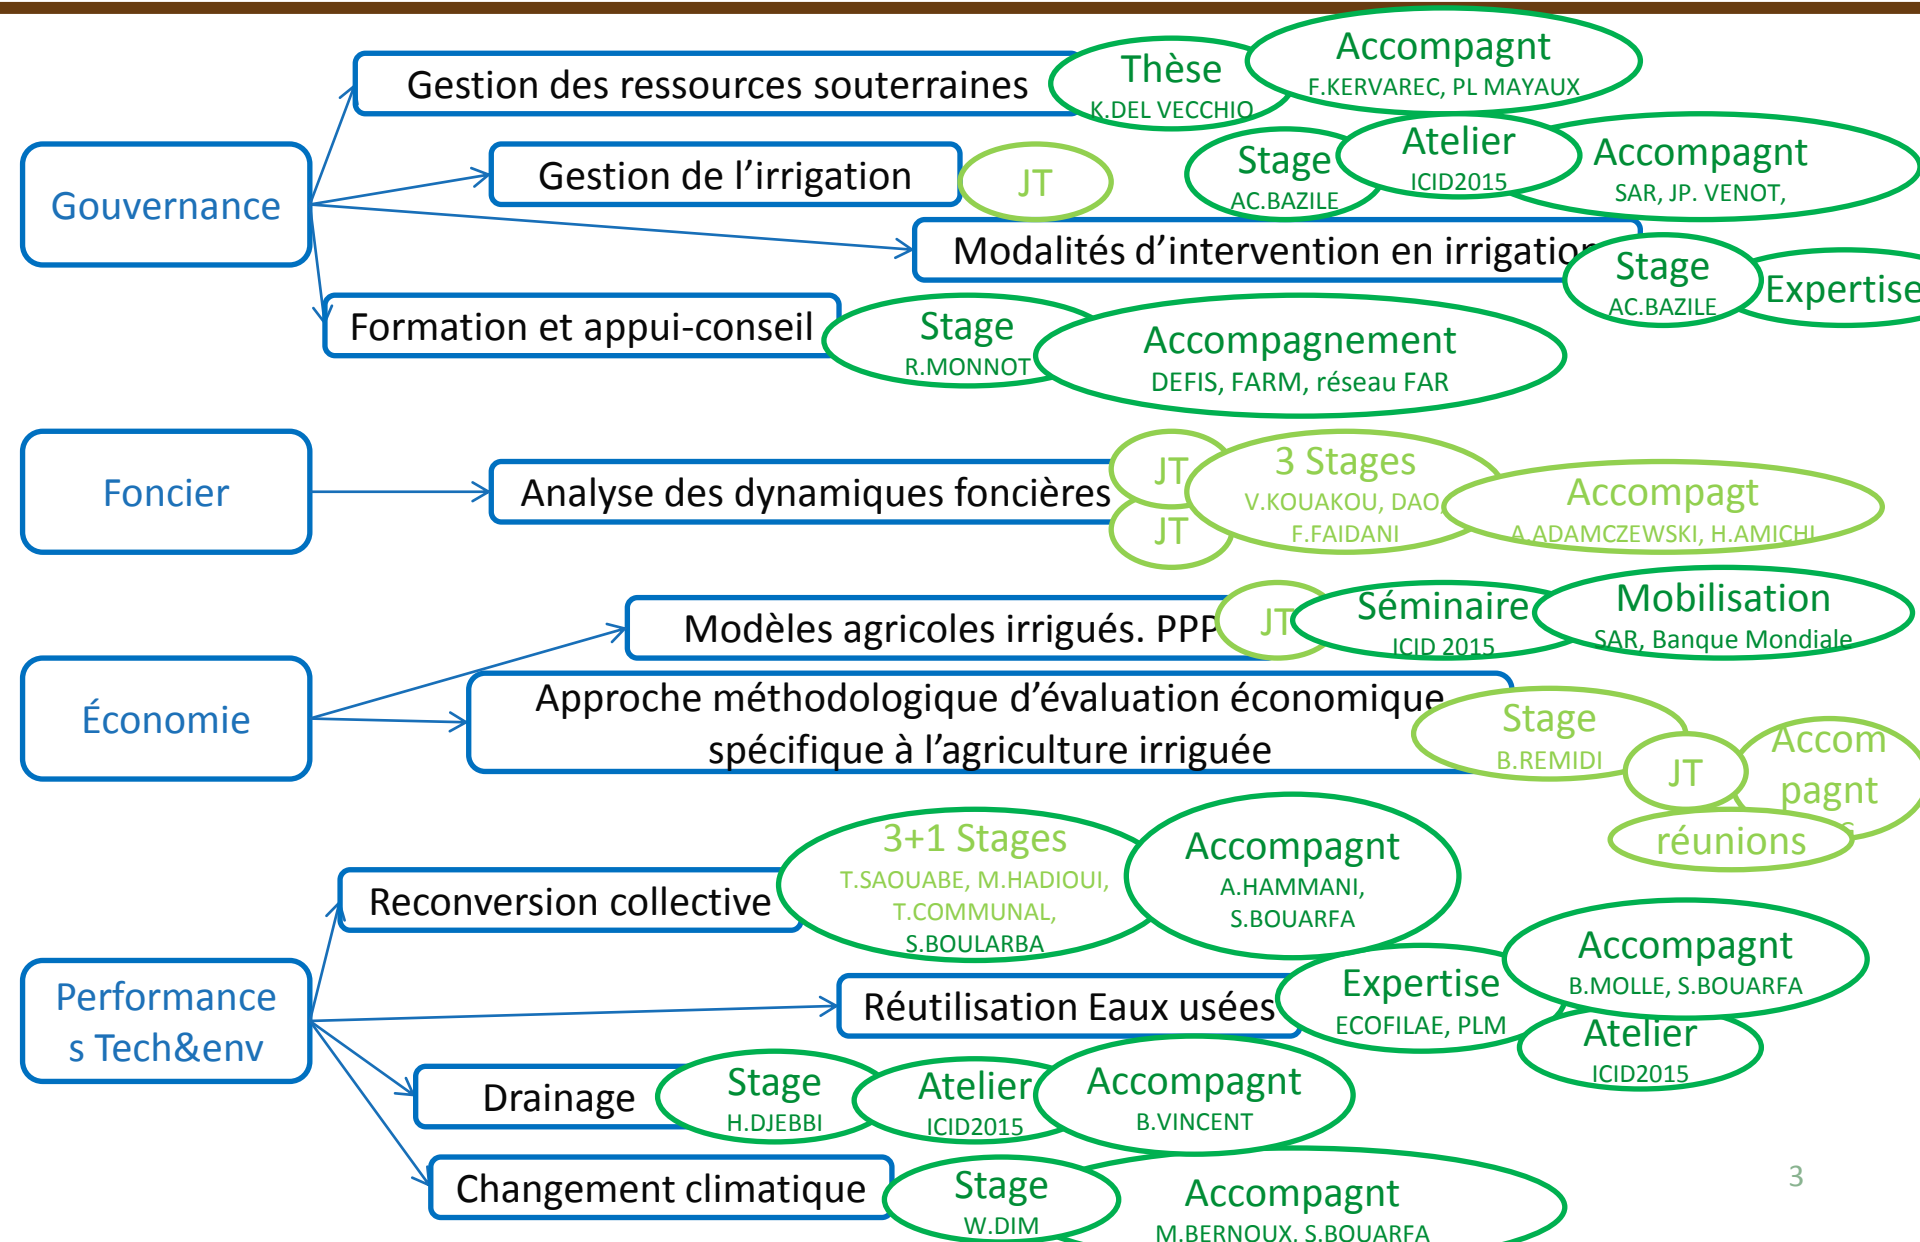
Gouvernance

Gestion des ressources souterraines
Thèse
K.DEL VECCHIO
Accompagnt
F.KERVAREC, PL MAYAUX

Gestion de l'irrigation
JT
Stage
AC.BAZILE
Atelier
ICID2015
Accompagnt
SAR, JP. VENOT,

Modalités d'intervention en irrigation
Stage
AC.BAZILE
Expertise

Formation et appui-conseil
Stage
R.MONNOT
Accompagnement
DEFIS, FARM, réseau FAR

Foncier

Analyse des dynamiques foncières
JT
JT
3 Stages
V.KOUAKOU, DAO
F.FAIDANI
Accompagt
A.ADAMCZEWSKI, H.AMICHI

Économie

Modèles agricoles irrigués. PPP
JT
Séminaire
ICID 2015
Mobilisation
SAR, Banque Mondiale

Approche méthodologique d'évaluation économique spécifique à l'agriculture irriguée
Stage
B.REMIDI
JT
Accom pagnt
réunions

Performances Tech&env

Reconversion collective
3+1 Stages
T.SAOUABE, M.HADIOUI, T.COMMUNAL, S.BOULARBA
Accompagnt
A.HAMMANI, S.BOUARFA

Réutilisation Eaux usées
Expertise
ECOFILAE, PLM
Accompagnt
B.MOLLE, S.BOUARFA
Atelier
ICID2015

Drainage
Stage
H.DJEBBI
Atelier
ICID2015
Accompagnt
B.VINCENT

Changement climatique
Stage
W.DIM
Accompagnt
M.BERNOUX, S.BOUARFA

3